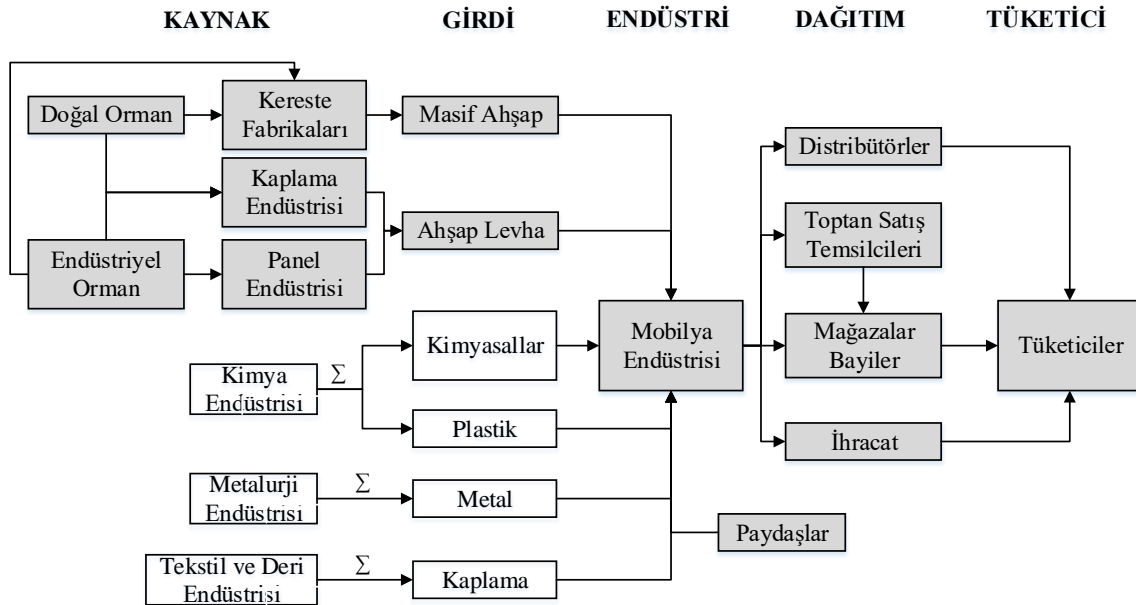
KAYNAK GİRDİ ENDÜSTRİ DAĞITIM TÜKETİCİ

Doğal Orman

Kereste Fabrikaları

Masif Ahşap

Kaplama Endüstrisi

Ahşap Levha

Endüstriyel Orman

Panel Endüstrisi

Distribütörler

Toptan Satış Temsilcileri

Kimyasallar

Mobilya Endüstrisi

Mağazalar Bayiler

Tüketiciler

Kimya Endüstrisi

$\Sigma$

Plastik

İhracat

Metalurji Endüstrisi

$\Sigma$

Metal

Paydaşlar

Tekstil ve Deri Endüstrisi

$\Sigma$

Kaplama